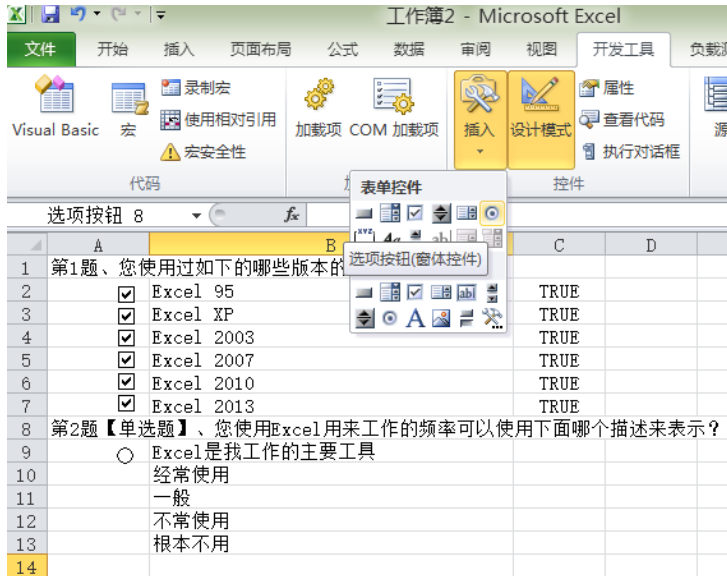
工作簿2 - Microsoft Excel

文件 开始 插入 页面布局 公式 数据 审阅 视图 开发工具 负载测

Visual Basic 宏 录制宏 使用相对引用 宏安全性
代码
加载项 COM 加载项
插入 设计模式 属性 查看代码 执行对话框
控件

选项按钮 8 $f_x$

表单控件
选项按钮(窗体控件)

| | A | B | C | D |
|---|---|---|---|---|
| 1 | 第1题、您使用过如下的哪些版本的 | | | |
| 2 | ☑ | Excel 95 | TRUE | |
| 3 | ☑ | Excel XP | TRUE | |
| 4 | ☑ | Excel 2003 | TRUE | |
| 5 | ☑ | Excel 2007 | TRUE | |
| 6 | ☑ | Excel 2010 | TRUE | |
| 7 | ☑ | Excel 2013 | TRUE | |
| 8 | 第2题【单选题】、您使用Excel用来工作的频率可以使用下面哪个描述来表示? | | | |
| 9 | ○ | Excel是我工作的主要工具 | | |
| 10 | | 经常使用 | | |
| 11 | | 一般 | | |
| 12 | | 不常使用 | | |
| 13 | | 根本不用 | | |
| 14 | | | | |